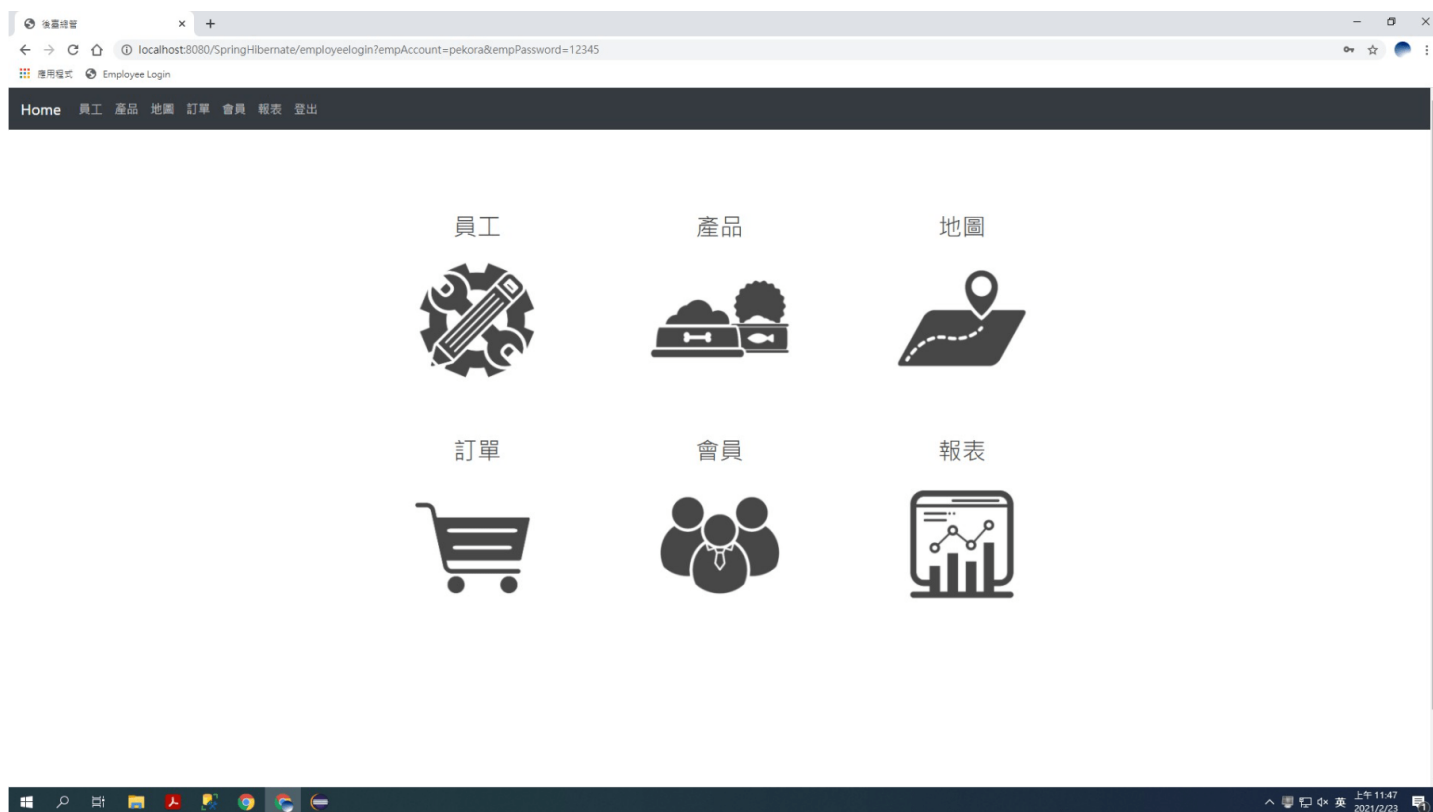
後臺總管

localhost:8080/SpringHibernate/employeelogin?empAccount=pekora&empPassword=12345

應用程式 Employee Login

Home 員工 產品 地圖 訂單 會員 報表 登出

員工

產品

地圖

訂單

會員

報表

英 上午 11:47 2021/2/23